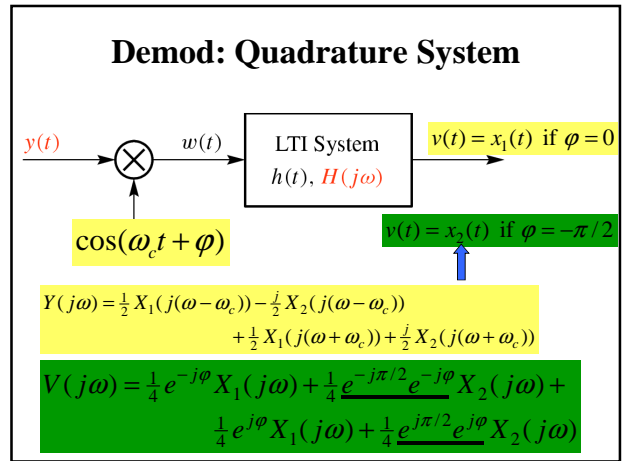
Demod: Quadrature System

$y(t)$

$w(t)$

LTI System
$h(t)$, $H(j\omega)$

$v(t) = x_1(t)$ if $\varphi = 0$

$\cos(\omega_c t + \varphi)$

$v(t) = x_2(t)$ if $\varphi = -\pi/2$

$Y(j\omega) = \frac{1}{2}X_1(j(\omega-\omega_c)) - \frac{j}{2}X_2(j(\omega-\omega_c))$
$+\frac{1}{2}X_1(j(\omega+\omega_c)) + \frac{j}{2}X_2(j(\omega+\omega_c))$

$V(j\omega) = \frac{1}{4}e^{-j\varphi}X_1(j\omega) + \frac{1}{4}\underline{e^{-j\pi/2}e^{-j\varphi}}X_2(j\omega) +$
$\frac{1}{4}e^{j\varphi}X_1(j\omega) + \frac{1}{4}\underline{e^{j\pi/2}e^{j\varphi}}X_2(j\omega)$